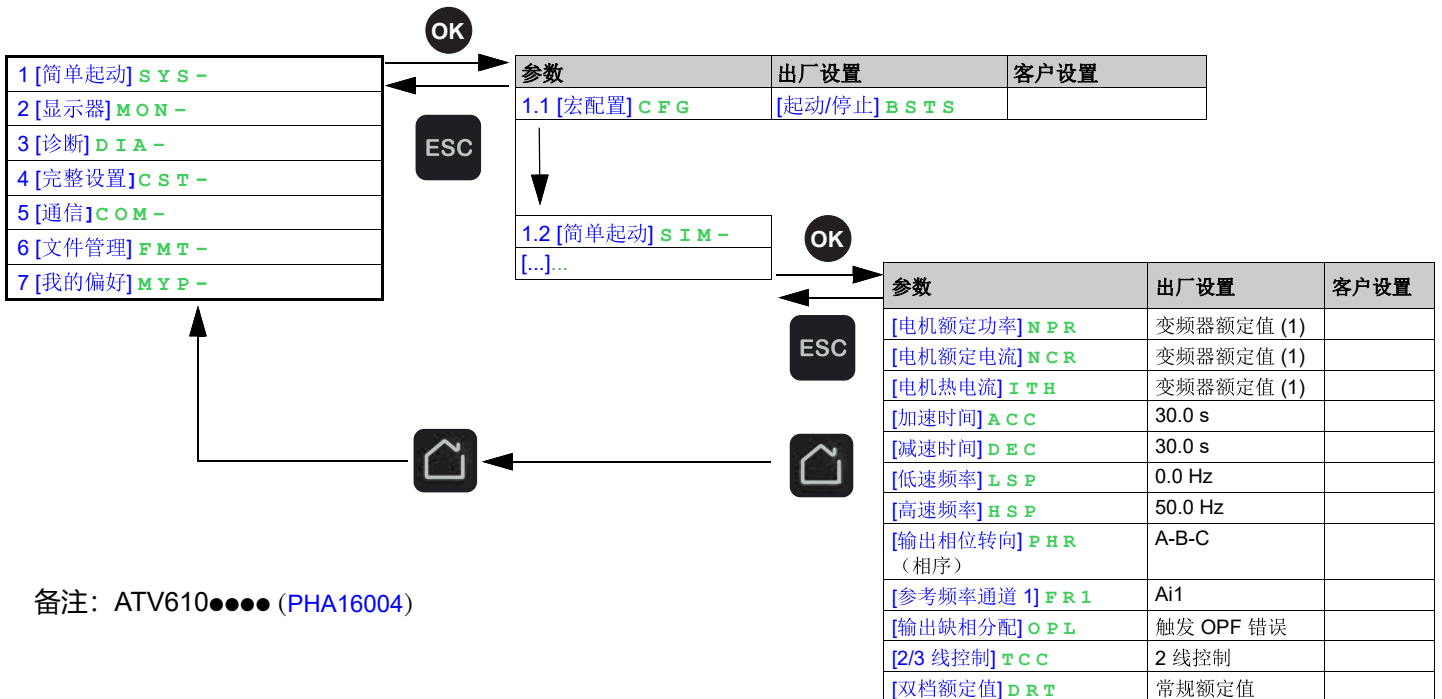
OK

| 1 [简单起动] SYS- |
|---|
| 2 [显示器] MON- |
| 3 [诊断] DIA- |
| 4 [完整设置] CST- |
| 5 [通信] COM- |
| 6 [文件管理] FMT- |
| 7 [我的偏好] MYP- |

ESC

| 参数 | 出厂设置 | 客户设置 |
|---|---|---|
| 1.1 [宏配置] CFG | [起动/停止] BSTS | |

| 1.2 [简单起动] SIM- |
|---|
| [...]... |

OK

ESC

| 参数 | 出厂设置 | 客户设置 |
|---|---|---|
| [电机额定功率] NPR | 变频器额定值 (1) | |
| [电机额定电流] NCR | 变频器额定值 (1) | |
| [电机热电流] ITH | 变频器额定值 (1) | |
| [加速时间] ACC | 30.0 s | |
| [减速时间] DEC | 30.0 s | |
| [低速频率] LSP | 0.0 Hz | |
| [高速频率] HSP | 50.0 Hz | |
| [输出相位转向] PHR （相序） | A-B-C | |
| [参考频率通道 1] FR1 | Ai1 | |
| [输出缺相分配] OPL | 触发 OPF 错误 | |
| [2/3 线控制] TCC | 2 线控制 | |
| [双档额定值] DRT | 常规额定值 | |

备注：ATV610●●●● (PHA16004)